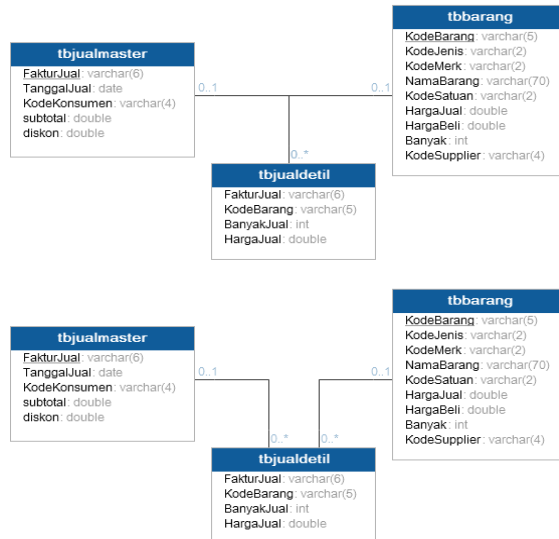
tbjualmaster
FakturJual: varchar(6)
TanggalJual: date
KodeKonsumen: varchar(4)
subtotal: double
diskon: double

0..1

0..1

tbbarang
KodeBarang: varchar(5)
KodeJenis: varchar(2)
KodeMerk: varchar(2)
NamaBarang: varchar(70)
KodeSatuan: varchar(2)
HargaJual: double
HargaBeli: double
Banyak: int
KodeSupplier: varchar(4)

0..*

tbjualdetil
FakturJual: varchar(6)
KodeBarang: varchar(5)
BanyakJual: int
HargaJual: double

tbjualmaster
FakturJual: varchar(6)
TanggalJual: date
KodeKonsumen: varchar(4)
subtotal: double
diskon: double

0..1

0..1

tbbarang
KodeBarang: varchar(5)
KodeJenis: varchar(2)
KodeMerk: varchar(2)
NamaBarang: varchar(70)
KodeSatuan: varchar(2)
HargaJual: double
HargaBeli: double
Banyak: int
KodeSupplier: varchar(4)

0..*

0..*

tbjualdetil
FakturJual: varchar(6)
KodeBarang: varchar(5)
BanyakJual: int
HargaJual: double